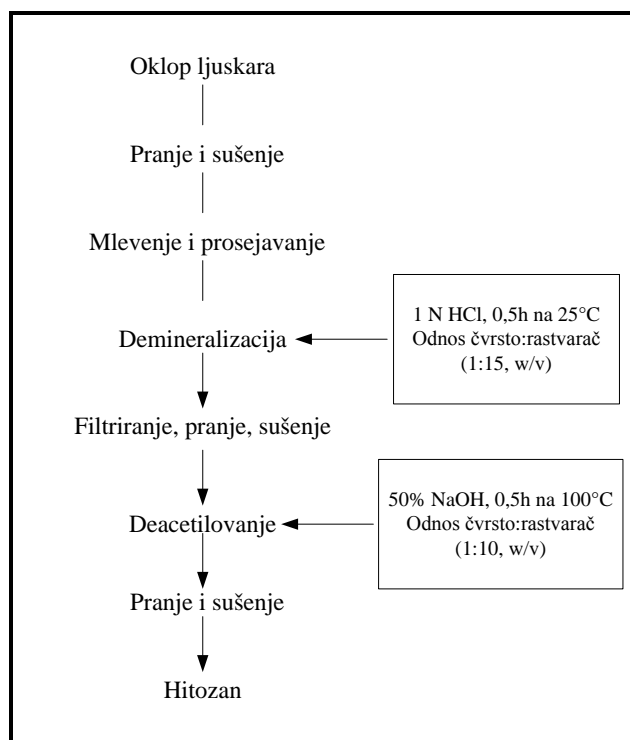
Oklop ljuskara

Pranje i sušenje

Mlevenje i prosejavanje

1 N HCl, 0,5h na 25°C
Odnos čvrsto:rastvarač
(1:15, w/v)

Demineralizacija

Filtriranje, pranje, sušenje

50% NaOH, 0,5h na 100°C
Odnos čvrsto:rastvarač
(1:10, w/v)

Deacetilovanje

Pranje i sušenje

Hitozan